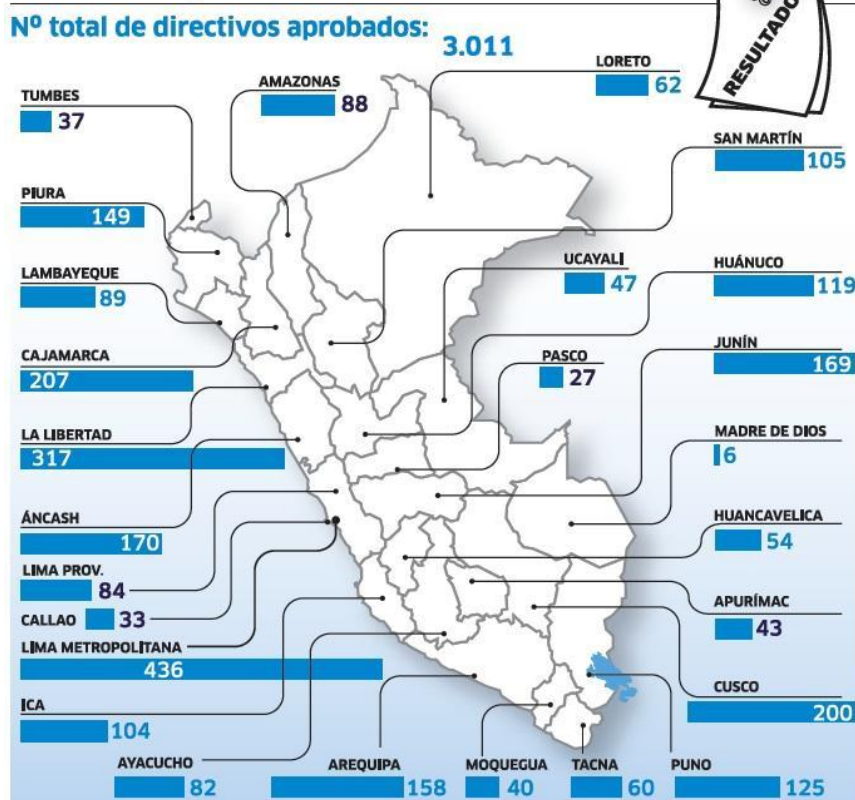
Nº total de directivos aprobados: 3.011

RESULTADOS

TUMBES 37

AMAZONAS 88

LORETO 62

SAN MARTÍN 105

PIURA 149

LAMBAYEQUE 89

UCAYALI 47

HUÁNUCO 119

CAJAMARCA 207

PASCO 27

JUNÍN 169

LA LIBERTAD 317

MADRE DE DIOS 6

ÁNCASH 170

HUANCAVELICA 54

LIMA PROV. 84

CALLAO 33

APURÍMAC 43

LIMA METROPOLITANA 436

ICA 104

CUSCO 200

AYACUCHO 82

AREQUIPA 158

MOQUEGUA 40

TACNA 60

PUNO 125